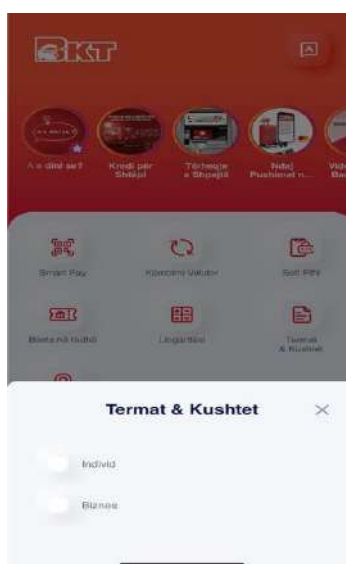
BKT

A e dini se?

Kredi për Shtëpi

Të rejat e Shqipërisë

Ndaj Pushimet n...

Vid Ba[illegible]

Smart Pay

Këmbimi Valutor

Soft PIN

Bleta në Rrethë

Lingarëtet

Termat & Kushtet

Termat & Kushtet

Individ

Biznes